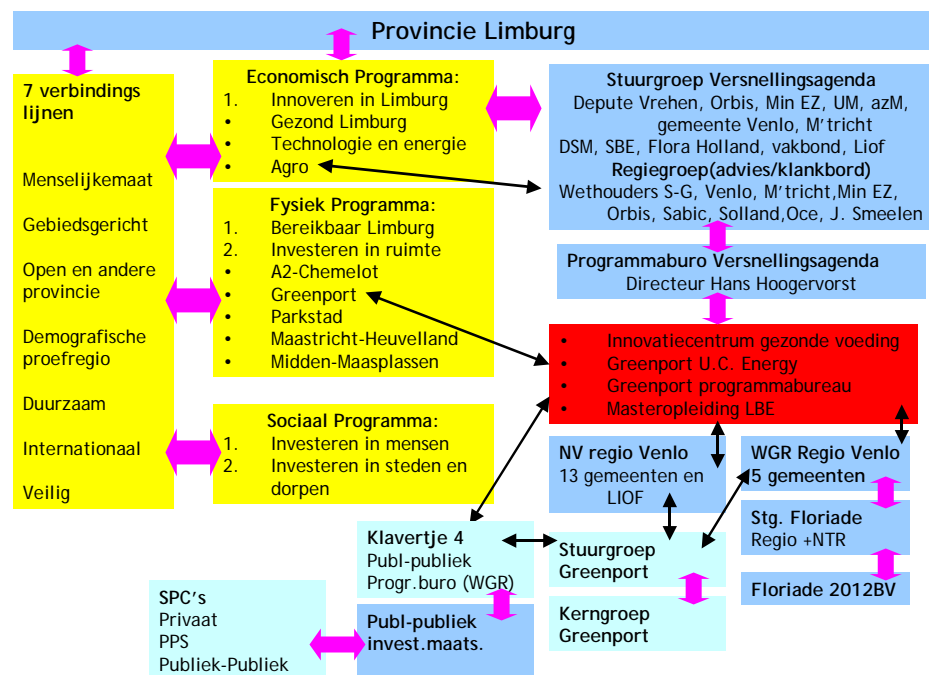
Provincie Limburg

7 verbindings lijnen

Menselijkemaat

Gebiedsgericht

Open en andere provincie

Demografische proefregio

Duurzaam

Internationaal

Veilig

Economisch Programma:
1. Innoveren in Limburg
• Gezond Limburg
• Technologie en energie
• Agro

Fysiek Programma:
1. Bereikbaar Limburg
2. Investeren in ruimte
• A2-Chemelot
• Greenport
• Parkstad
• Maastricht-Heuvelland
• Midden-Maasplassen

Sociaal Programma:
1. Investeren in mensen
2. Investeren in steden en dorpen

Stuurgroep Versnellingsagenda
Depute Vrehen, Orbis, Min EZ, UM, azM, gemeente Venlo, M'tricht DSM, SBE, Flora Holland, vakbond, Liof
Regiegroep(advies/klankbord)
Wethouders S-G, Venlo, M'tricht,Min EZ, Orbis, Sabic, Solland,Oce, J. Smeelen

Programmaburo Versnellingsagenda
Directeur Hans Hoogervorst

• Innovatiecentrum gezonde voeding
• Greenport U.C. Energy
• Greenport programmabureau
• Masteropleiding LBE

NV regio Venlo
13 gemeenten en LIOF

WGR Regio Venlo
5 gemeenten

Stg. Floriade
Regio +NTR

Floriade 2012BV

Klavertje 4
Publ-publiek
Progr.buro (WGR)

Stuurgroep Greenport

Kerngroep Greenport

SPC's
Privaat
PPS
Publiek-Publiek

Publ-publiek invest.maats.